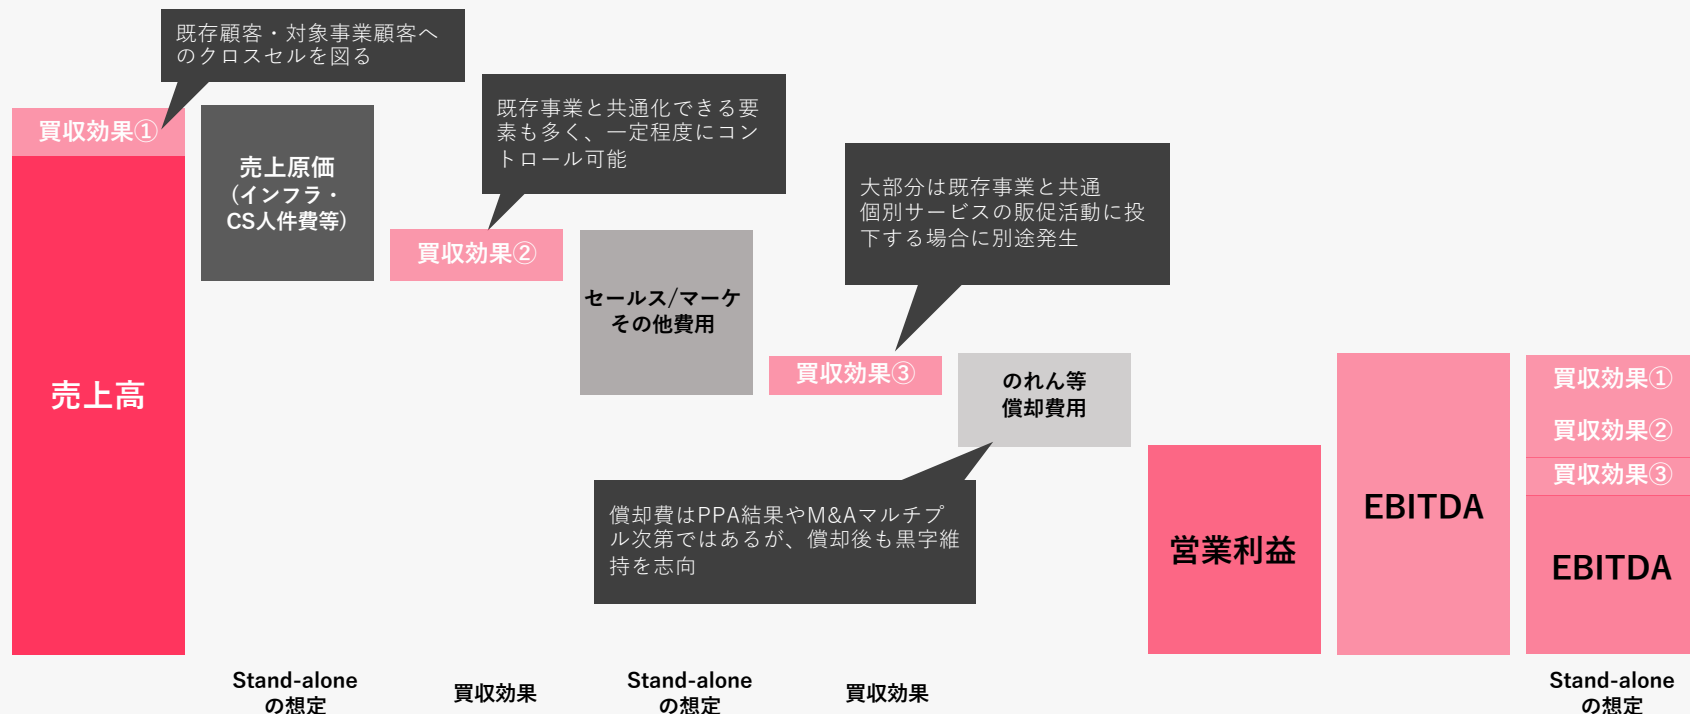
既存顧客・対象事業顧客へのクロスセルを図る

買収効果①

売上原価（インフラ・CS人件費等）

既存事業と共通化できる要素も多く、一定程度にコントロール可能

買収効果②

大部分は既存事業と共通個別サービスの販促活動に投下する場合に別途発生

セールス/マーケその他費用

買収効果③

のれん等償却費用

売上高

償却費はPPA結果やM&Aマルチプル次第ではあるが、償却後も黒字維持を志向

営業利益

EBITDA

買収効果①

買収効果②

買収効果③

EBITDA

Stand-alone の想定

買収効果

Stand-alone の想定

買収効果

Stand-alone の想定